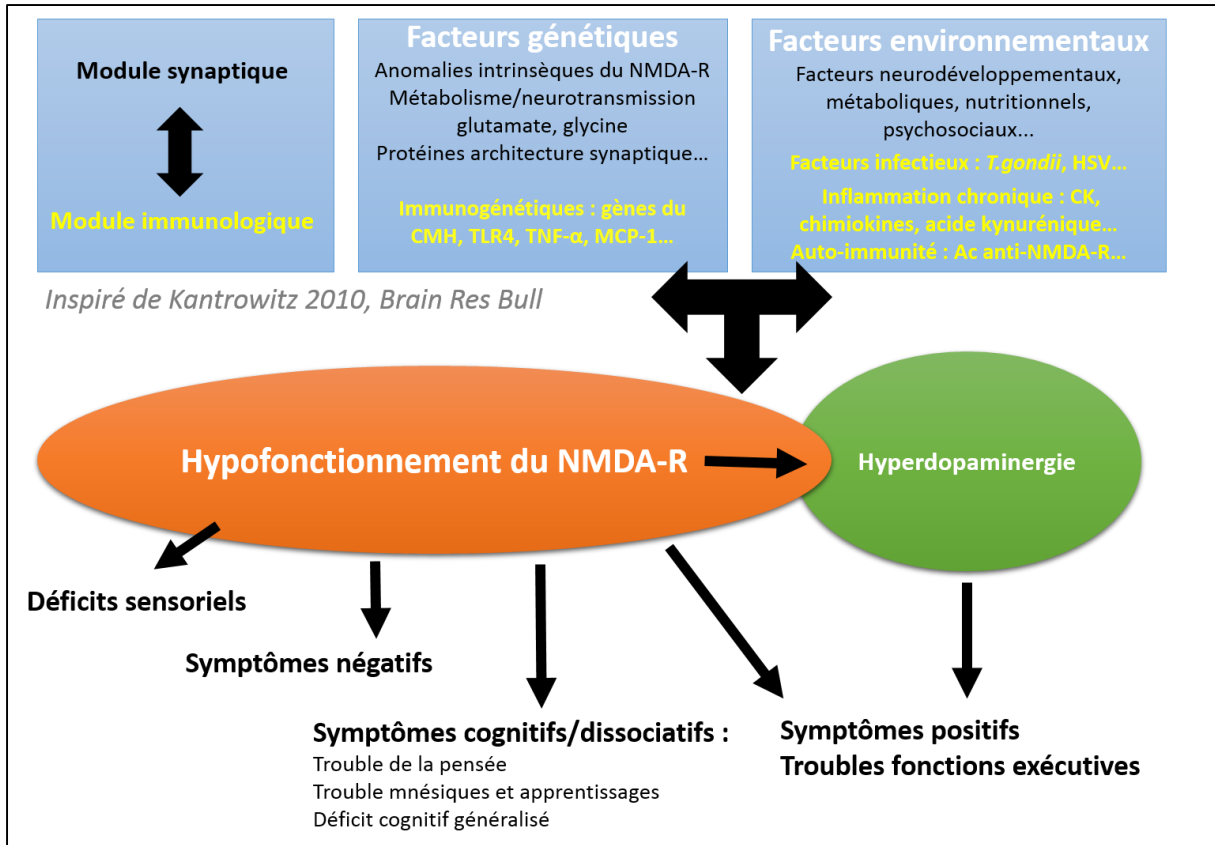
Module synaptique

Module immunologique

Facteurs génétiques

Anomalies intrinsèques du NMDA-R
Métabolisme/neurotransmission glutamate, glycine
Protéines architecture synaptique…

Immunogénétiques : gènes du CMH, TLR4, TNF-α, MCP-1…

Facteurs environnementaux

Facteurs neurodéveloppementaux, métaboliques, nutritionnels, psychosociaux...

Facteurs infectieux : T.gondii, HSV…

Inflammation chronique : CK, chimiokines, acide kynurénique…
Auto-immunité : Ac anti-NMDA-R…

Inspiré de Kantrowitz 2010, Brain Res Bull

Hypofonctionnement du NMDA-R

Hyperdopaminergie

Déficits sensoriels

Symptômes négatifs

Symptômes cognitifs/dissociatifs :
Trouble de la pensée
Trouble mnésiques et apprentissages
Déficit cognitif généralisé

Symptômes positifs
Troubles fonctions exécutives